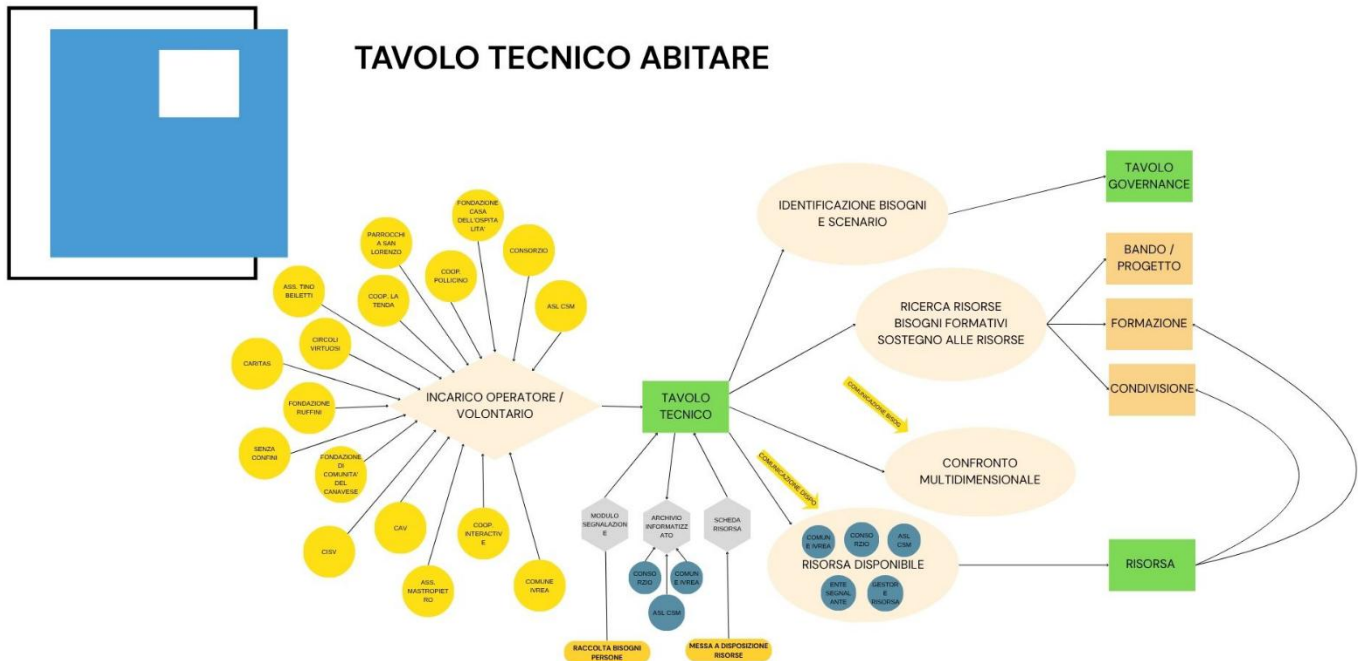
TAVOLO TECNICO ABITARE

FONDAZIONE CASA DELL'OSPITALITA'

PARROCCHIA SAN LORENZO

CONSORZIO

COOP. POLLICINO

ASS. TINO BEILETTI

COOP. LA TENDA

ASL CSM

CIRCOLI VIRTUOSI

CARITAS

FONDAZIONE RUFFINI

INCARICO OPERATORE / VOLONTARIO

SENZA CONFINI

FONDAZIONE DI COMUNITA' DEL CANAVESE

CISV

CAV

COOP. INTERACTIVE

ASS. MASTROPIETRO

COMUNE IVREA

TAVOLO TECNICO

MODULO SEGNALAZIONE

ARCHIVIO INFORMATIZZATO

SCHEDA RISORSA

CONSORZIO

COMUNE IVREA

ASL CSM

RACCOLTA BISOGNI PERSONE

MESSA A DISPOSIZIONE RISORSE

IDENTIFICAZIONE BISOGNI E SCENARIO

TAVOLO GOVERNANCE

BANDO / PROGETTO

RICERCA RISORSE BISOGNI FORMATIVI SOSTEGNO ALLE RISORSE

FORMAZIONE

CONDIVISIONE

COMUNICAZIONE BISOG

CONFRONTO MULTIDIMENSIONALE

COMUNICAZIONE DISPO

COMUNE IVREA

CONSORZIO

ASL CSM

RISORSA DISPONIBILE

ENTE SEGNALANTE

GESTORE RISORSA

RISORSA